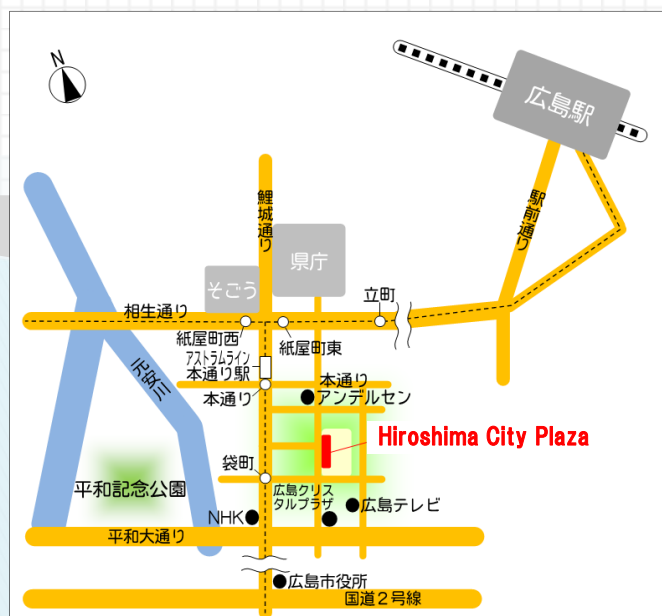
N

広島駅

駅前通り

鯉城通り

県庁

そごう

立町

相生通り

紙屋町西

紙屋町東

アストラムライン
本通り駅

本通り

本通り

アンデルセン

元安川

Hiroshima City Plaza

袋町

平和記念公園

広島クリスタルプラザ

広島テレビ

NHK

平和大通り

広島市役所

国道２号線